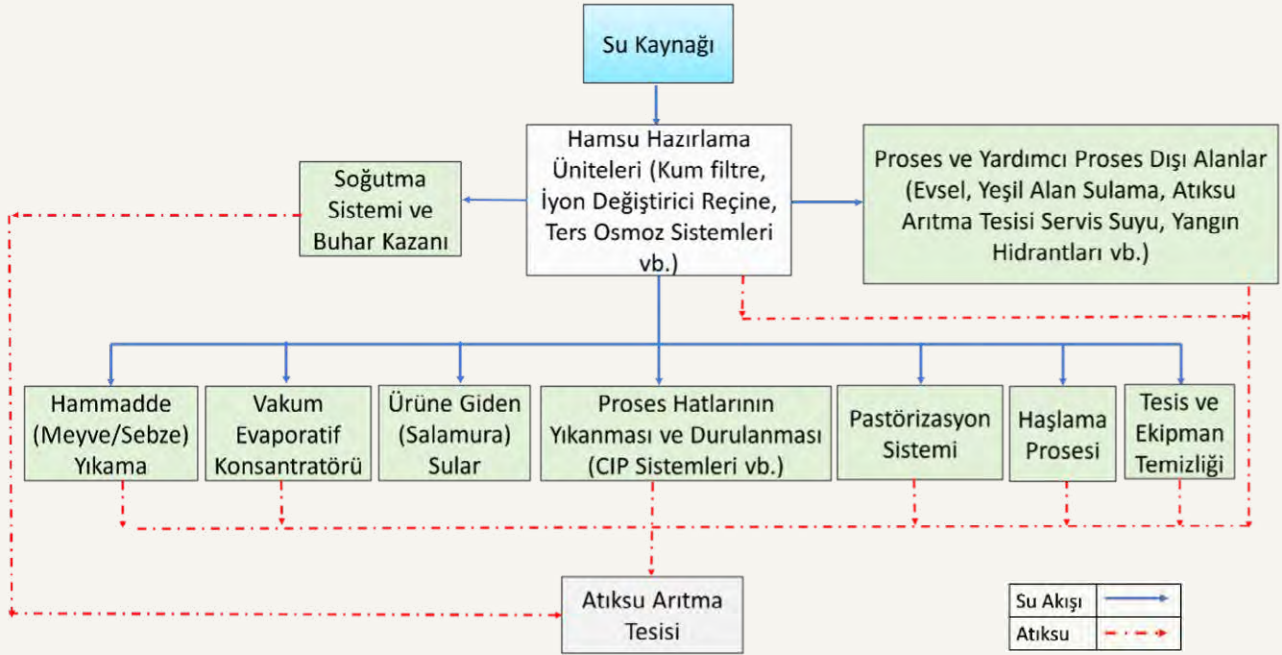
Su Kaynağı

Hamsu Hazırlama Üniteleri (Kum filtre, İyon Değiştirici Reçine, Ters Osmoz Sistemleri vb.)

Soğutma Sistemi ve Buhar Kazanı

Proses ve Yardımcı Proses Dışı Alanlar (Evsel, Yeşil Alan Sulama, Atıksu Arıtma Tesisi Servis Suyu, Yangın Hidrantları vb.)

Hammadde (Meyve/Sebze) Yıkama

Vakum Evaporatif Konsantratörü

Ürüne Giden (Salamura) Sular

Proses Hatlarının Yıkanması ve Durulanması (CIP Sistemleri vb.)

Pastörizasyon Sistemi

Haşlama Prosesi

Tesis ve Ekipman Temizliği

Atıksu Arıtma Tesisi

| Su Akışı | |
|---|---|
| Atıksu | |